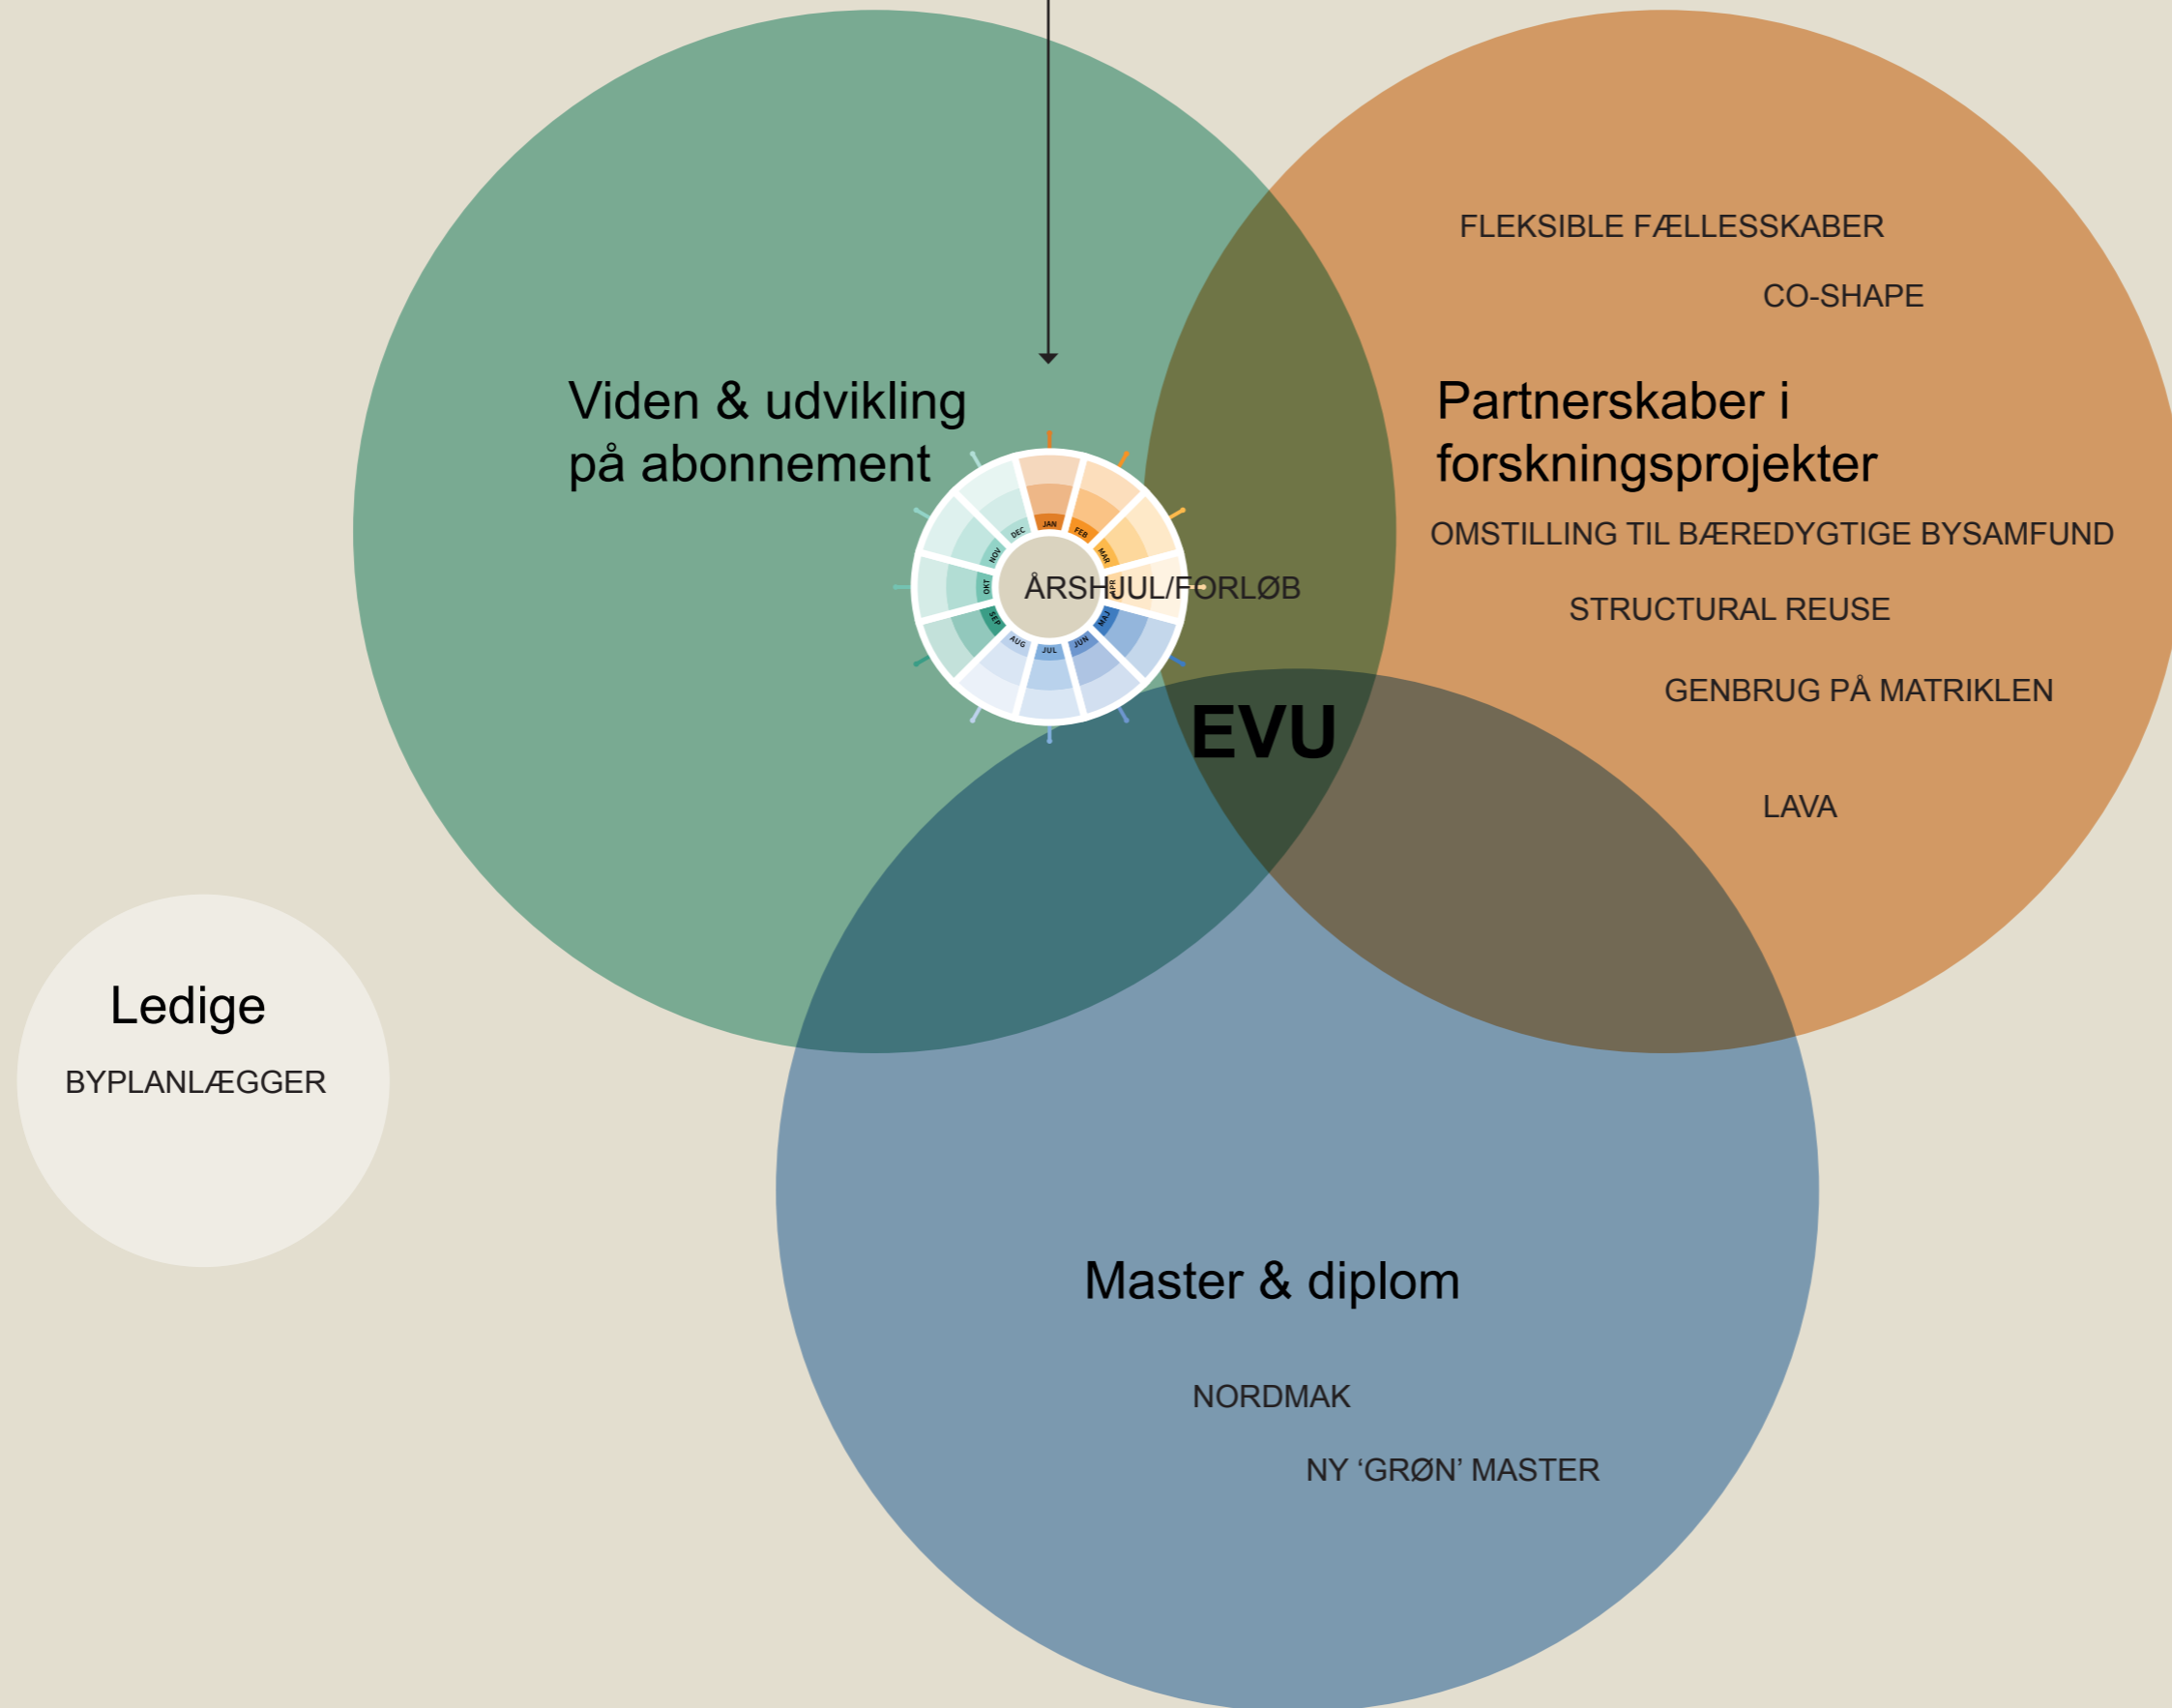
Viden & udvikling på abonnement

JAN
FEB
MAR
APR
MAJ
JUN
JUL
AUG
SEP
OKT
NOV
DEC

ÅRSHJUL/FORLØB

FLEKSIBLE FÆLLESSKABER

CO-SHAPE

Partnerskaber i forskningsprojekter

OMSTILLING TIL BÆREDYGTIGE BYSAMFUND

STRUCTURAL REUSE

GENBRUG PÅ MATRIKLEN

LAVA

EVU

Ledige

BYPLANLÆGGER

Master & diplom

NORDMAK

NY ‘GRØN’ MASTER